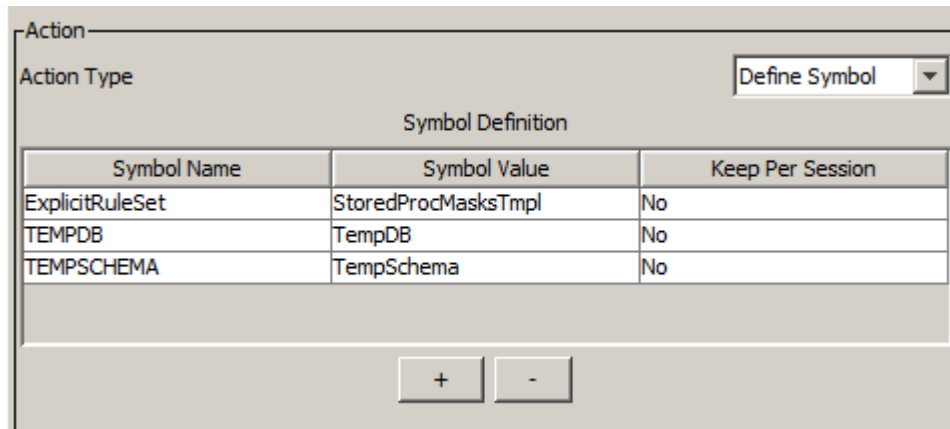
Action

Action Type

Define Symbol

Symbol Definition

| Symbol Name | Symbol Value | Keep Per Session |
|---|---|---|
| ExplicitRuleSet | StoredProcMasksTmpl | No |
| TEMPDB | TempDB | No |
| TEMPSCHEMA | TempSchema | No |

+ -